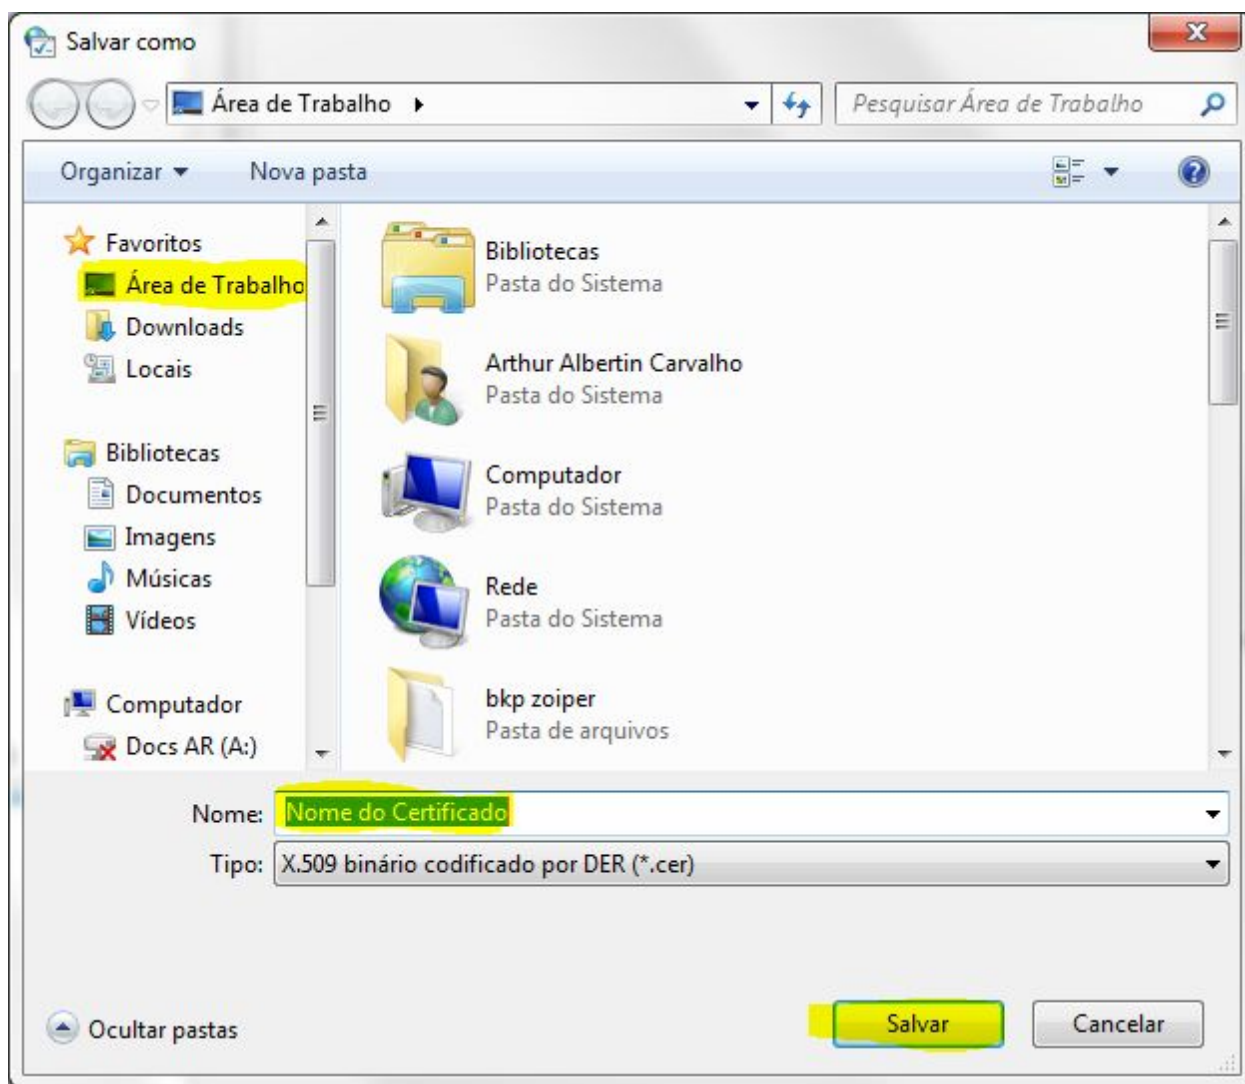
Salvar como

Área de Trabalho

Pesquisar Área de Trabalho

Organizar ▾ Nova pasta

Favoritos
Área de Trabalho
Downloads
Locais

Bibliotecas
Documentos
Imagens
Músicas
Vídeos

Computador
Docs AR (A:)

Bibliotecas
Pasta do Sistema

Arthur Albertin Carvalho
Pasta do Sistema

Computador
Pasta do Sistema

Rede
Pasta do Sistema

bkp zoiper
Pasta de arquivos

Nome: Nome do Certificado

Tipo: X.509 binário codificado por DER (*.cer)

Ocultar pastas

Salvar

Cancelar